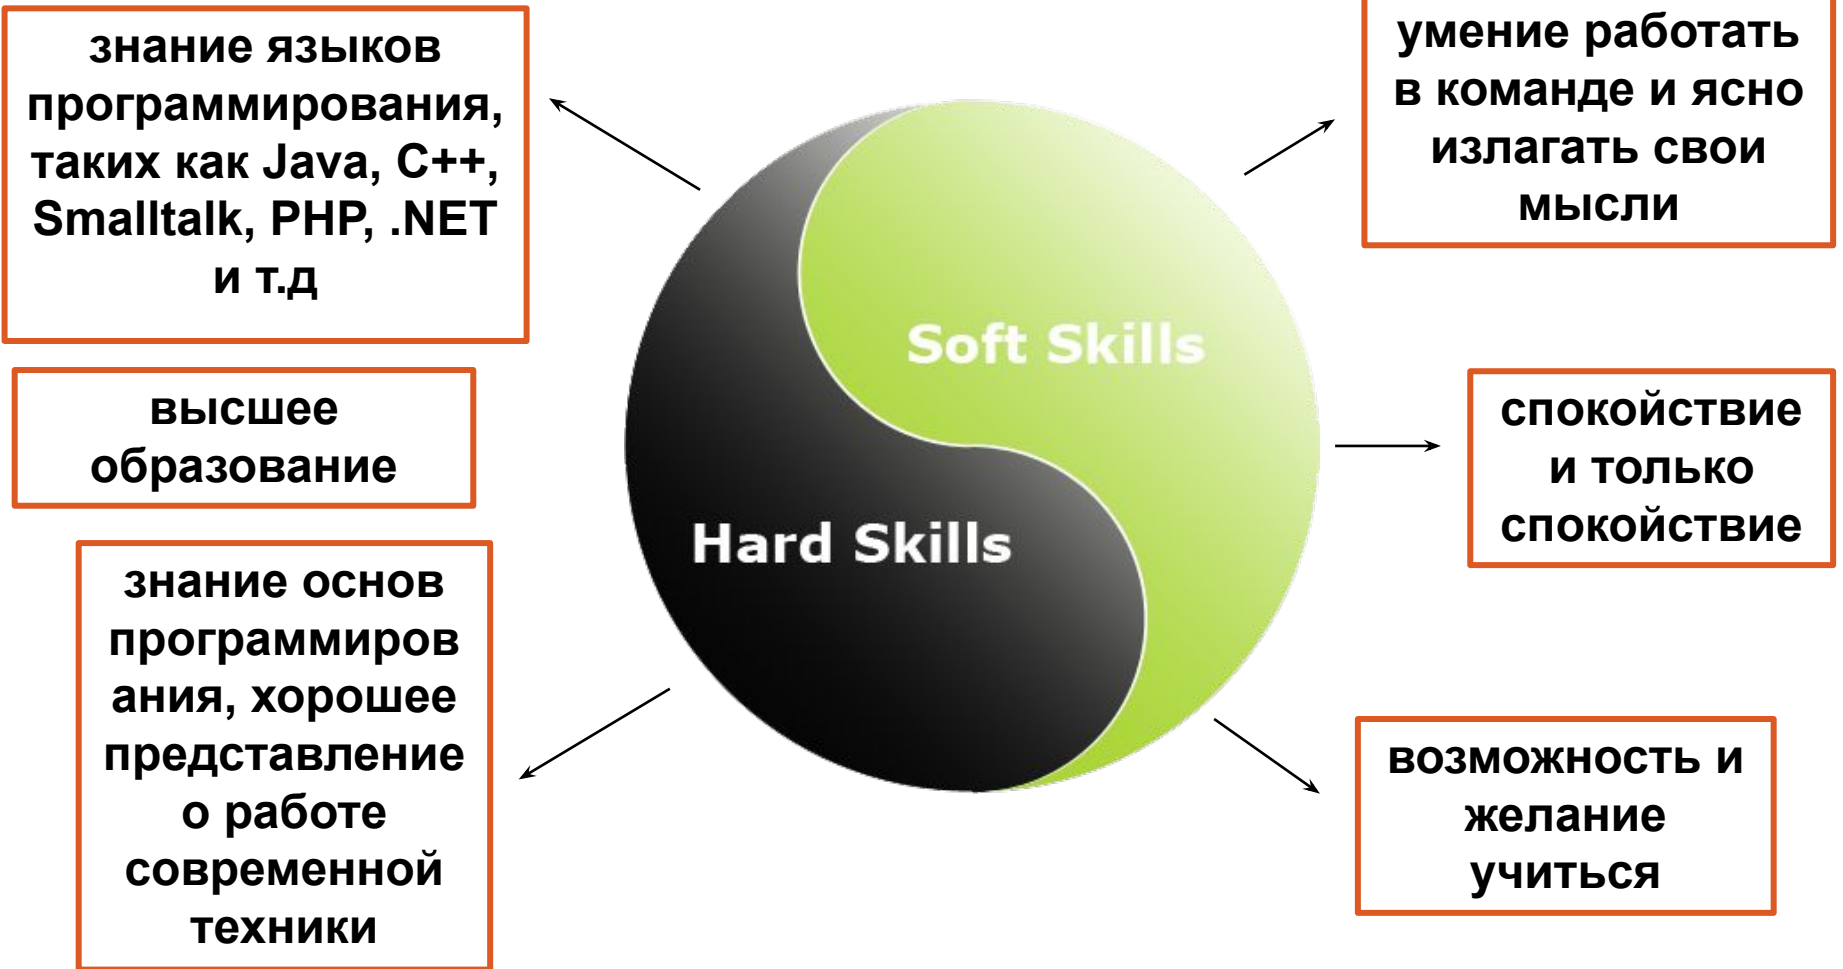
знание языков программирования, таких как Java, C++, Smalltalk, PHP, .NET и т.д

умение работать в команде и ясно излагать свои мысли

Soft Skills

высшее образование

спокойствие и только спокойствие

Hard Skills

знание основ программирования, хорошее представление о работе современной техники

возможность и желание учиться